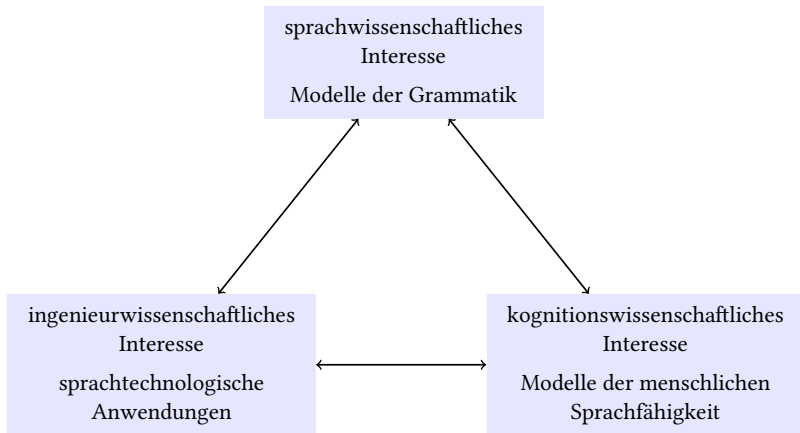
sprachwissenschaftliches Interesse

Modelle der Grammatik

ingenieurwissenschaftliches Interesse

sprachtechnologische Anwendungen

kognitionswissenschaftliches Interesse

Modelle der menschlichen Sprachfähigkeit